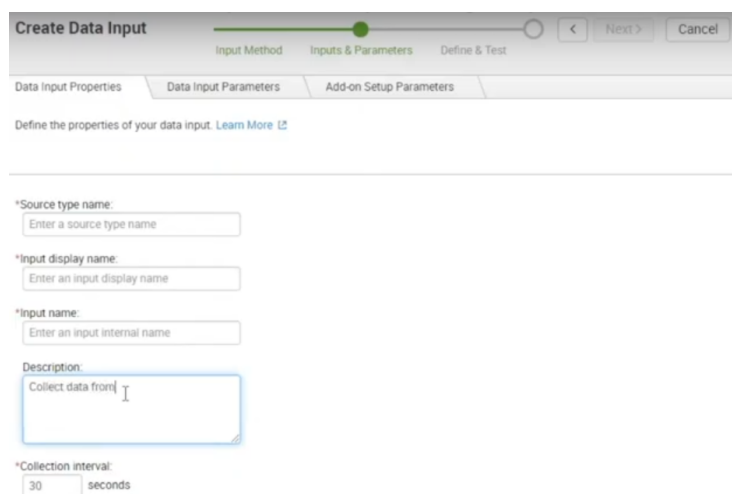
Create Data Input

Input Method Inputs & Parameters Define & Test

<

Next >

Cancel

Data Input Properties Data Input Parameters Add-on Setup Parameters

Define the properties of your data input. Learn More

*Source type name:

Enter a source type name

*Input display name:

Enter an input display name

*Input name:

Enter an input internal name

Description:

Collect data from

*Collection interval:

30 seconds